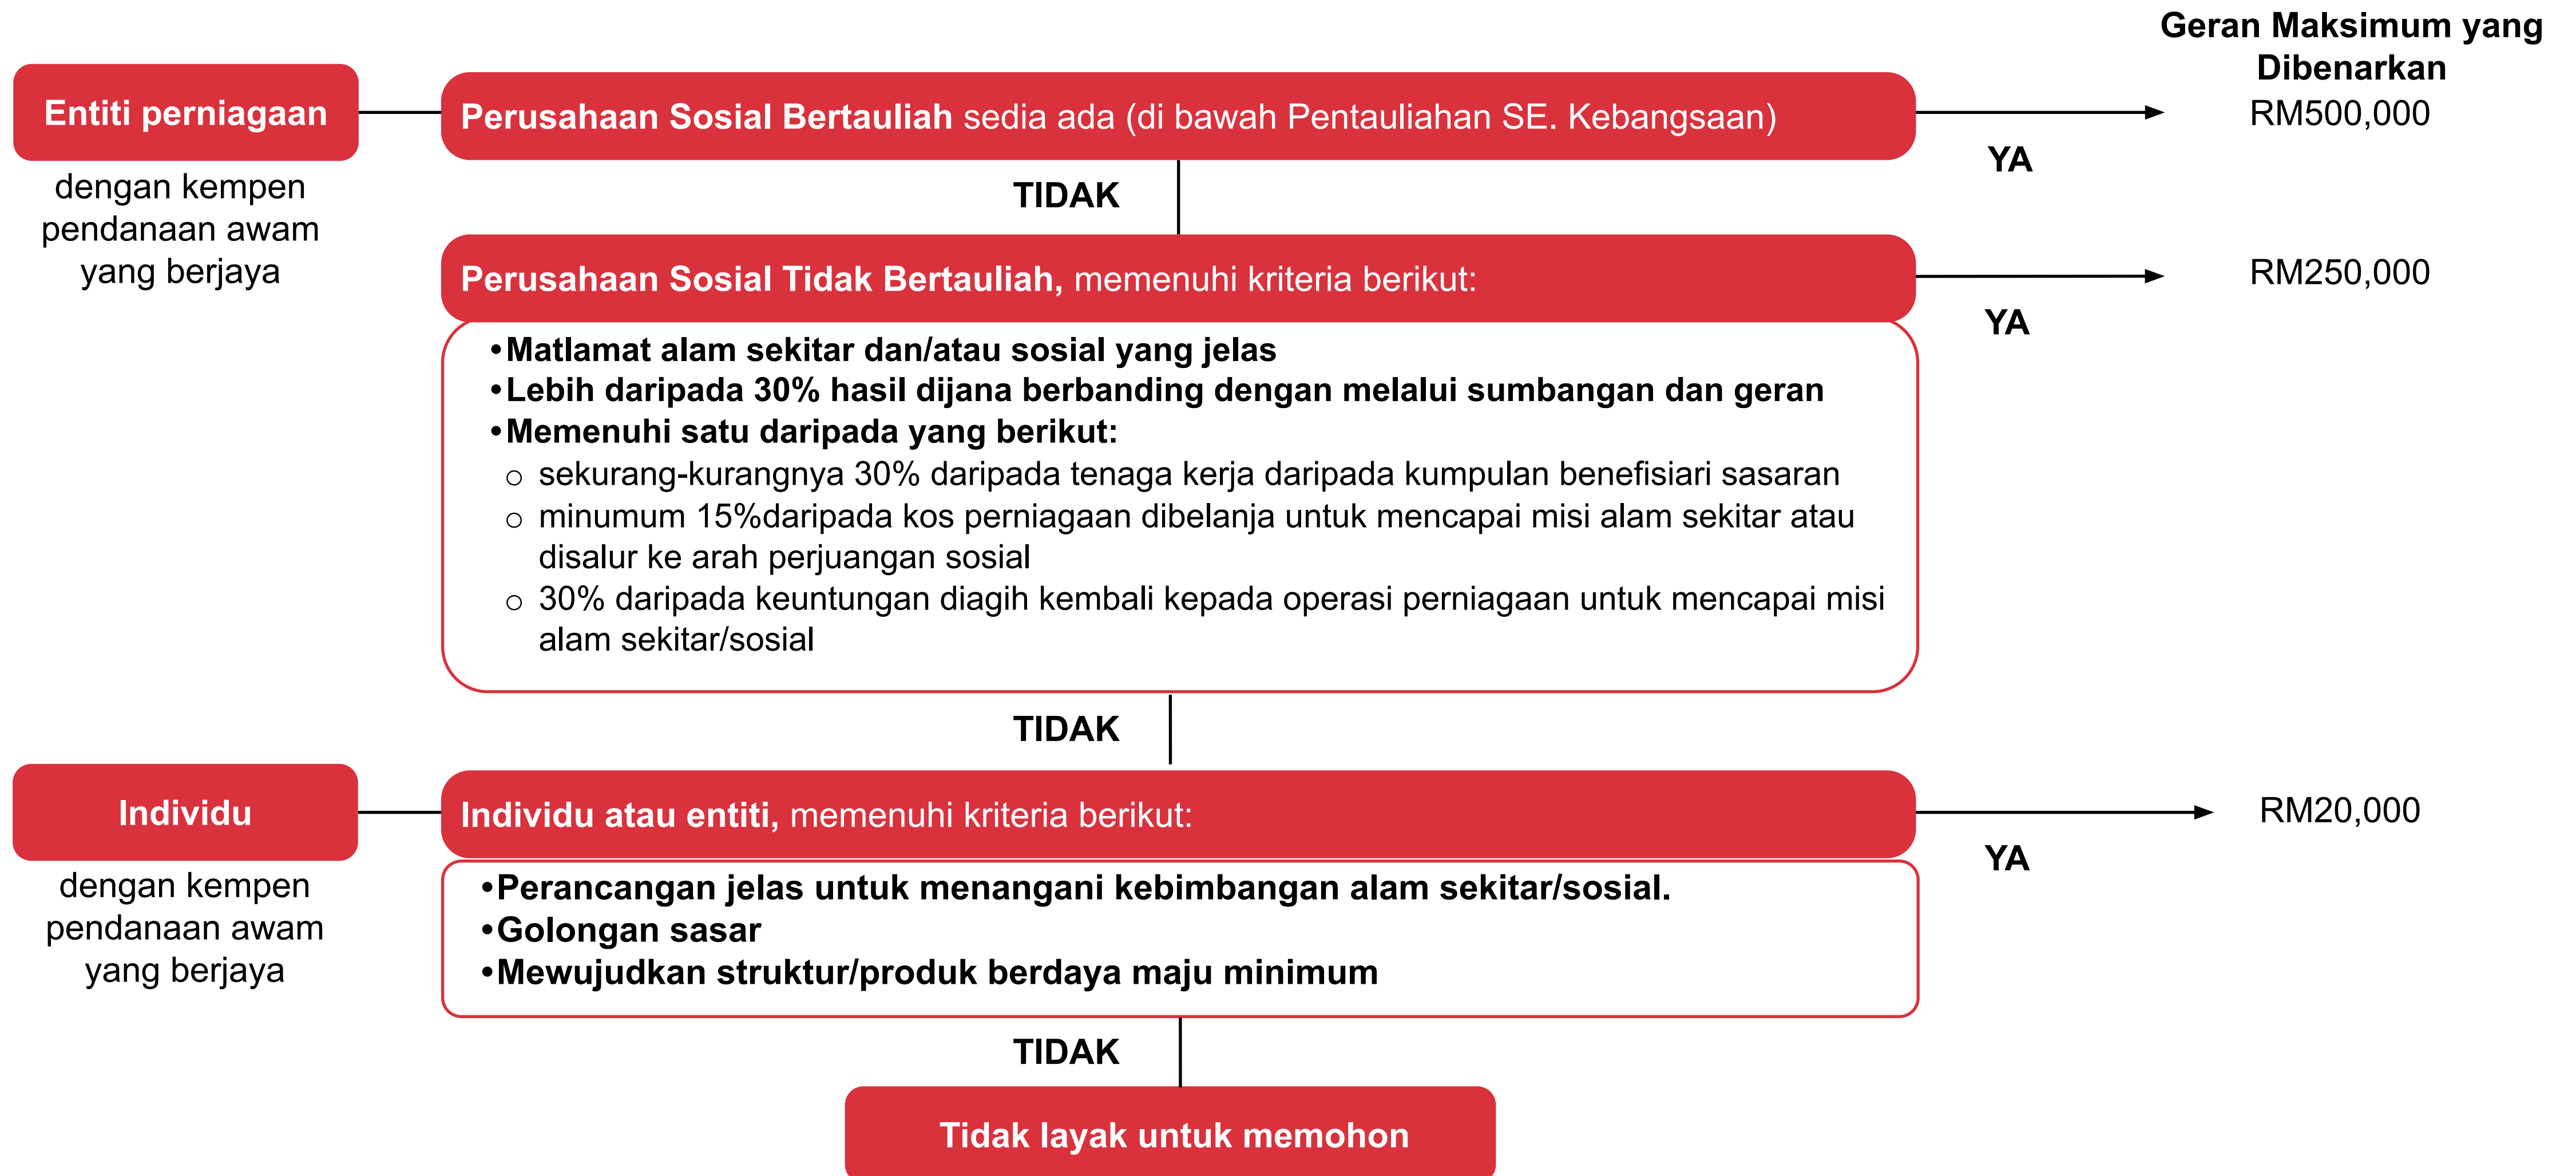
Geran Maksimum yang Dibenarkan

Entiti perniagaan

dengan kempen pendanaan awam yang berjaya

Perusahaan Sosial Bertauliah sedia ada (di bawah Pentauliahan SE. Kebangsaan)

YA

RM500,000

TIDAK

Perusahaan Sosial Tidak Bertauliah, memenuhi kriteria berikut:

YA

RM250,000

•Matlamat alam sekitar dan/atau sosial yang jelas
•Lebih daripada 30% hasil dijana berbanding dengan melalui sumbangan dan geran
•Memenuhi satu daripada yang berikut:
○ sekurang-kurangnya 30% daripada tenaga kerja daripada kumpulan benefisiari sasaran
○ minumum 15%daripada kos perniagaan dibelanja untuk mencapai misi alam sekitar atau disalur ke arah perjuangan sosial
○ 30% daripada keuntungan diagih kembali kepada operasi perniagaan untuk mencapai misi alam sekitar/sosial

TIDAK

Individu

dengan kempen pendanaan awam yang berjaya

Individu atau entiti, memenuhi kriteria berikut:

YA

RM20,000

•Perancangan jelas untuk menangani kebimbangan alam sekitar/sosial.
•Golongan sasar
•Mewujudkan struktur/produk berdaya maju minimum

TIDAK

Tidak layak untuk memohon